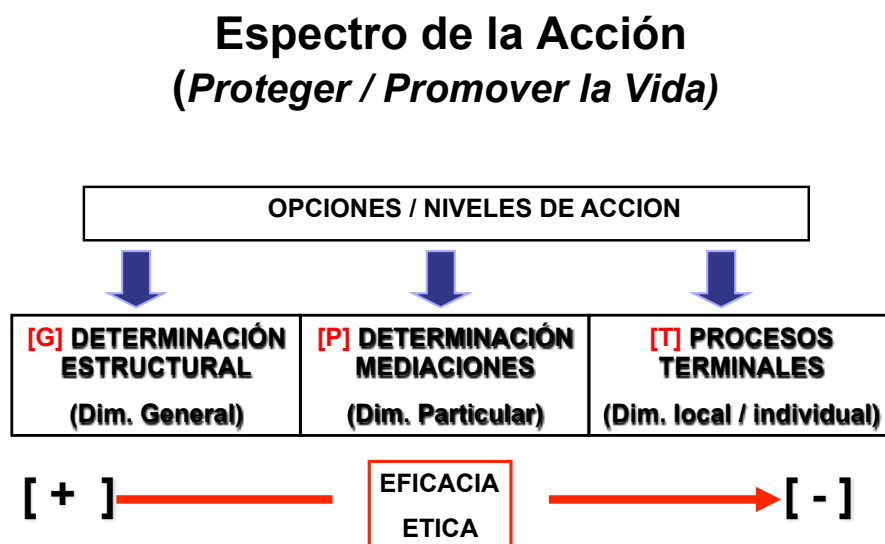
Espectro de la Acción
(Proteger / Promover la Vida)

OPCIONES / NIVELES DE ACCION

| [G] DETERMINACIÓN ESTRUCTURAL (Dim. General) | [P] DETERMINACIÓN MEDIACIONES (Dim. Particular) | [T] PROCESOS TERMINALES (Dim. local / individual) |
|---|---|---|

[ + ] EFICACIA ETICA [ - ]